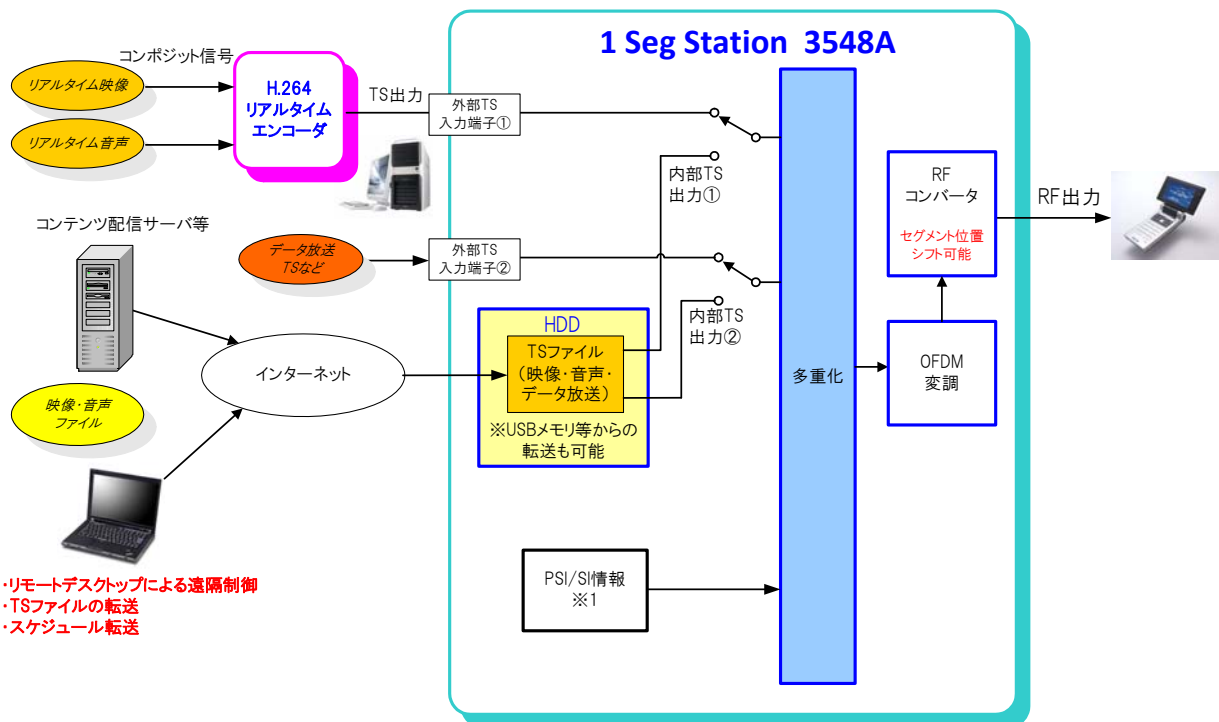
1 Seg Station 3548A

コンポジット信号

リアルタイム映像

リアルタイム音声

H.264
リアルタイム
エンコーダ

TS出力

外部TS
入力端子①

内部TS
出力①

コンテンツ配信サーバ等

データ放送
TSなど

外部TS
入力端子②

内部TS
出力②

HDD

TSファイル
（映像・音声・
データ放送）

※USBメモリ等からの
転送も可能

インターネット

映像・音声
ファイル

多重化

RF
コンバータ

セグメント位置
シフト可能

RF出力

OFDM
変調

PSI/SI情報
※1

・リモートデスクトップによる遠隔制御
・TSファイルの転送
・スケジュール転送